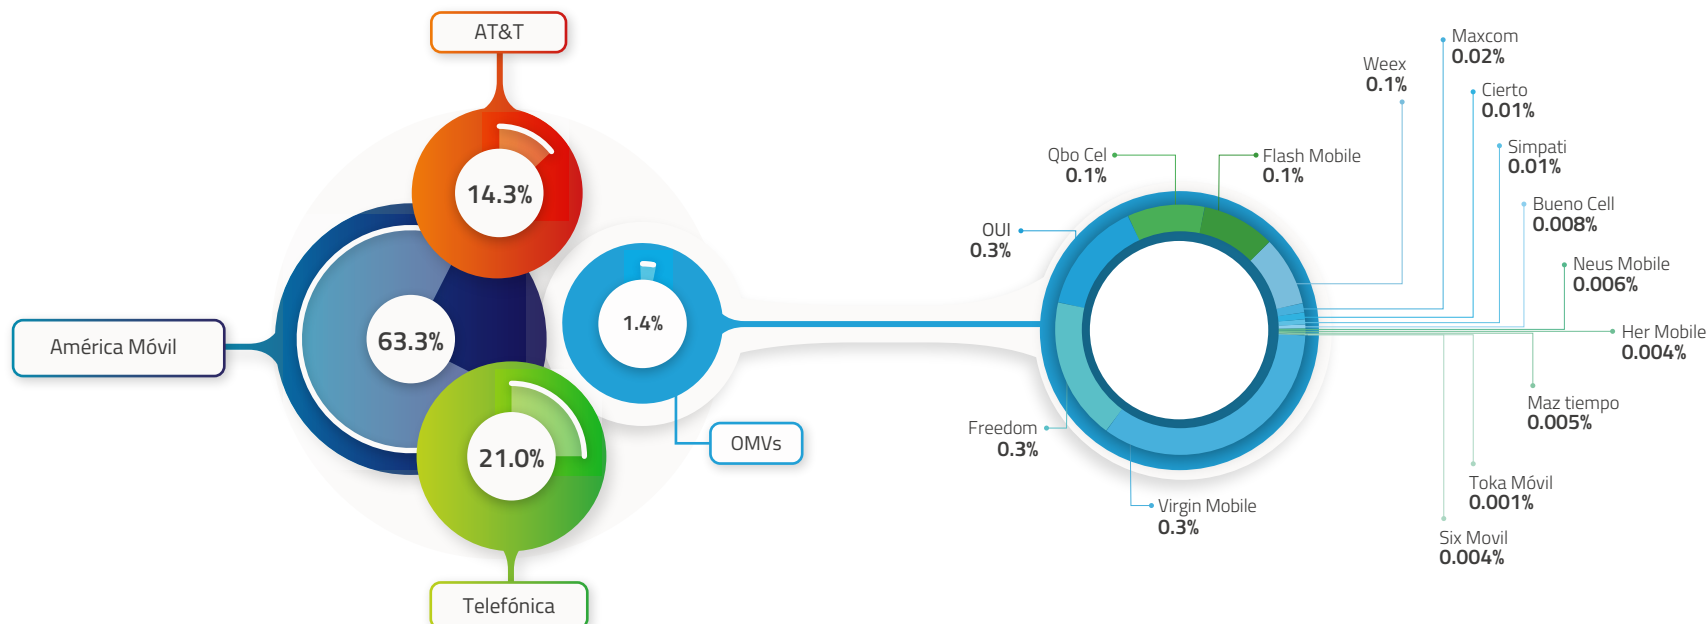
AT&T

14.3%

América Móvil

63.3%

21.0%

Telefónica

1.4%

OMVs

Qbo Cel
0.1%

Flash Mobile
0.1%

Weex
0.1%

Maxcom
0.02%

Cierto
0.01%

Simpati
0.01%

Bueno Cell
0.008%

Neus Mobile
0.006%

Her Mobile
0.004%

Maz tiempo
0.005%

Toka Móvil
0.001%

Six Movil
0.004%

OUI
0.3%

Freedom
0.3%

Virgin Mobile
0.3%